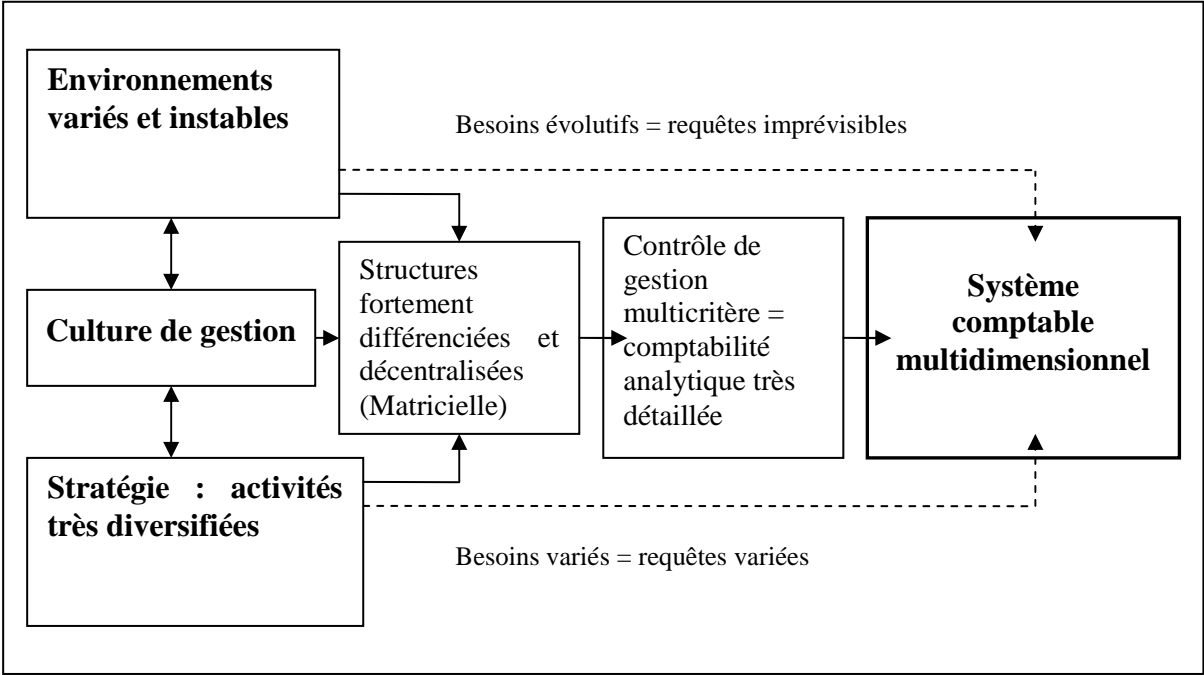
Environnements variés et instables

Besoins évolutifs = requêtes imprévisibles

Culture de gestion

Structures fortement différenciées et décentralisées (Matricielle)

Contrôle de gestion multicritère = comptabilité analytique très détaillée

Système comptable multidimensionnel

Stratégie : activités très diversifiées

Besoins variés = requêtes variées